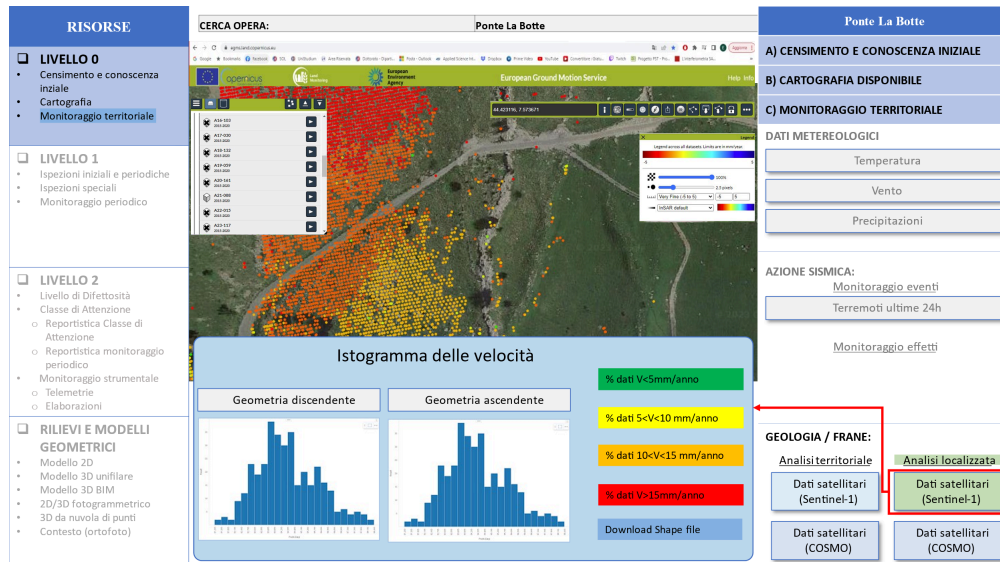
RISORSE

LIVELLO 0
• Censimento e conoscenza iniziale
• Cartografia
• Monitoraggio territoriale

LIVELLO 1
• Ispezioni iniziali e periodiche
• Ispezioni speciali
• Monitoraggio periodico

LIVELLO 2
• Livello di Difettosità
• Classe di Attenzione
○ Reportistica Classe di Attenzione
○ Reportistica monitoraggio periodico
• Monitoraggio strumentale
○ Telemetrie
○ Elaborazioni

RILIEVI E MODELLI GEOMETRICI
• Modello 2D
• Modello 3D unifilare
• Modello 3D BIM
• 2D/3D fotogrammetrico
• 3D da nuvola di punti
• Contesto (ortofoto)

CERCA OPERA: | Ponte La Botte

copernicus
European Environment Agency
European Ground Motion Service
Help Info

44.423916, 7.573671

A16-103
A17-030
A18-132
A19-109
A20-141
A21-080
A22-013
A22-117

Legend
Legend across all datasets. Limits are in mm/year.
100%
2.5 pixels
Very Fine (-5 to 5)
InSAR default

Istogramma delle velocità
Geometria discendente
Geometria ascendente

% dati V<5mm/anno
% dati 5<V<10 mm/anno
% dati 10<V<15 mm/anno
% dati V>15mm/anno
Download Shape file

Ponte La Botte
A) CENSIMENTO E CONOSCENZA INIZIALE
B) CARTOGRAFIA DISPONIBILE
C) MONITORAGGIO TERRITORIALE
DATI METEREOLOGICI
Temperatura
Vento
Precipitazioni
AZIONE SISMICA:
Monitoraggio eventi
Terremoti ultime 24h
Monitoraggio effetti
GEOLOGIA / FRANE:
Analisi territoriale
Analisi localizzata
Dati satellitari (Sentinel-1)
Dati satellitari (Sentinel-1)
Dati satellitari (COSMO)
Dati satellitari (COSMO)